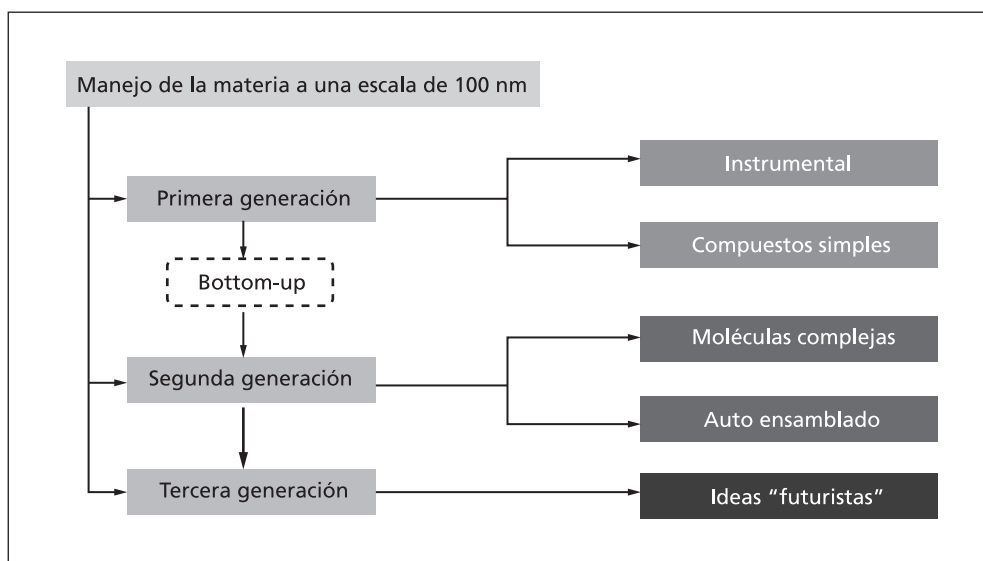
Manejo de la materia a una escala de 100 nm

Primera generación

Instrumental

Compuestos simples

Bottom-up

Segunda generación

Moléculas complejas

Auto ensamblado

Tercera generación

Ideas “futuristas”